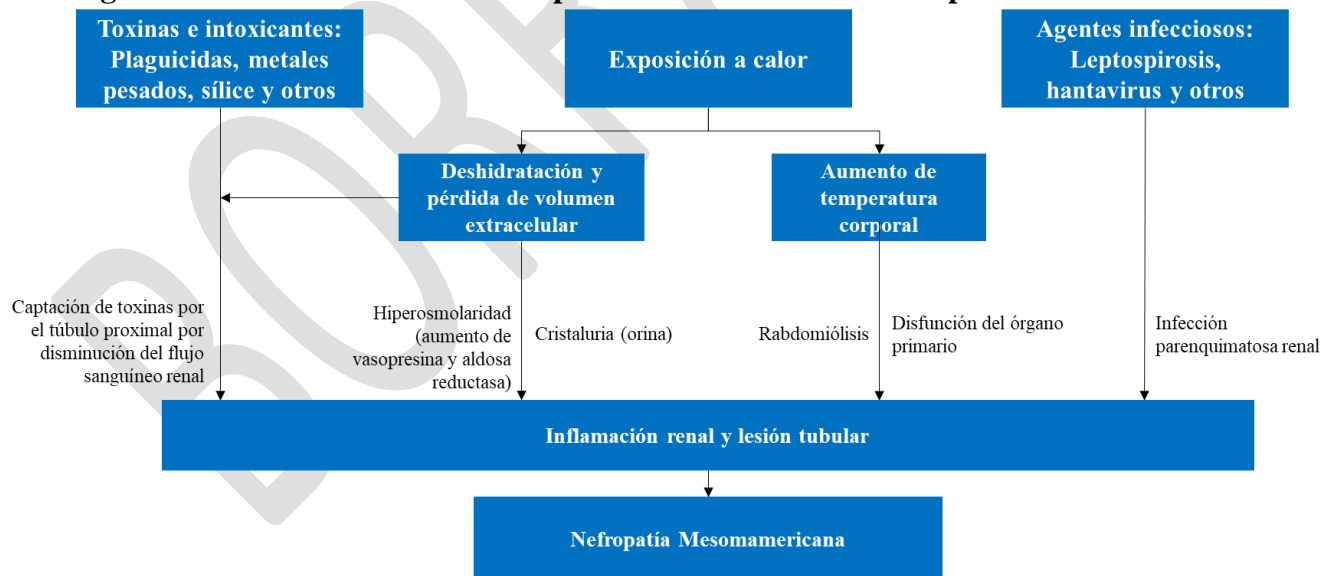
Toxinas e intoxicantes: Plaguicidas, metales pesados, sílice y otros

Exposición a calor

Agentes infecciosos: Leptospirosis, hantavirus y otros

Deshidratación y pérdida de volumen extracelular

Aumento de temperatura corporal

Captación de toxinas por el túbulo proximal por disminución del flujo sanguíneo renal

Hiperosmolaridad (aumento de vasopresina y aldosa reductasa)

Cristaluria (orina)

Rabdomiólisis

Disfunción del órgano primario

Infección parenquimatosa renal

Inflamación renal y lesión tubular

Nefropatía Mesomamericana